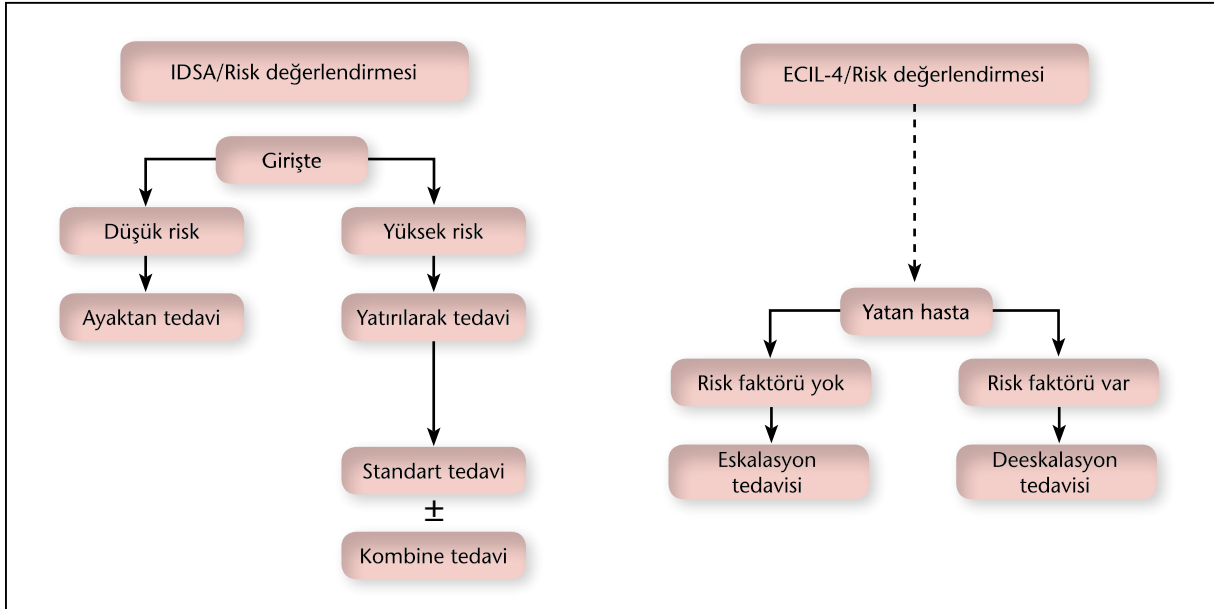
IDSA/Risk değerlendirmesi

Girişte

Düşük risk

Ayaktan tedavi

Yüksek risk

Yatırılarak tedavi

Standart tedavi

$\pm$

Kombine tedavi

ECIL-4/Risk değerlendirmesi

Yatan hasta

Risk faktörü yok

Eskalasyon tedavisi

Risk faktörü var

Deeskalasyon tedavisi